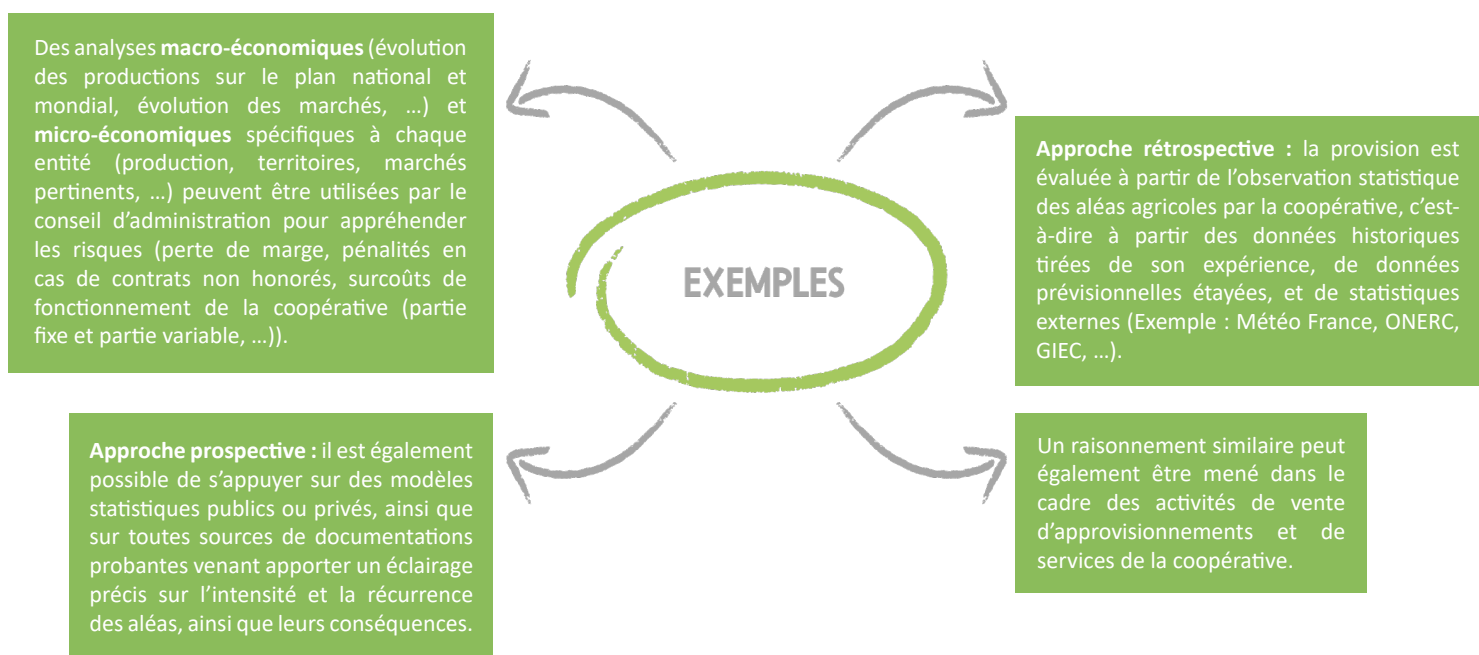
Des analyses **macro-économiques** (évolution des productions sur le plan national et mondial, évolution des marchés, …) et **micro-économiques** spécifiques à chaque entité (production, territoires, marchés pertinents, …) peuvent être utilisées par le conseil d'administration pour appréhender les risques (perte de marge, pénalités en cas de contrats non honorés, surcoûts de fonctionnement de la coopérative (partie fixe et partie variable, …)).

EXEMPLES

**Approche rétrospective :** la provision est évaluée à partir de l'observation statistique des aléas agricoles par la coopérative, c'est-à-dire à partir des données historiques tirées de son expérience, de données prévisionnelles étayées, et de statistiques externes (Exemple : Météo France, ONERC, GIEC, …).

**Approche prospective :** il est également possible de s'appuyer sur des modèles statistiques publics ou privés, ainsi que sur toutes sources de documentations probantes venant apporter un éclairage précis sur l'intensité et la récurrence des aléas, ainsi que leurs conséquences.

Un raisonnement similaire peut également être mené dans le cadre des activités de vente d'approvisionnements et de services de la coopérative.